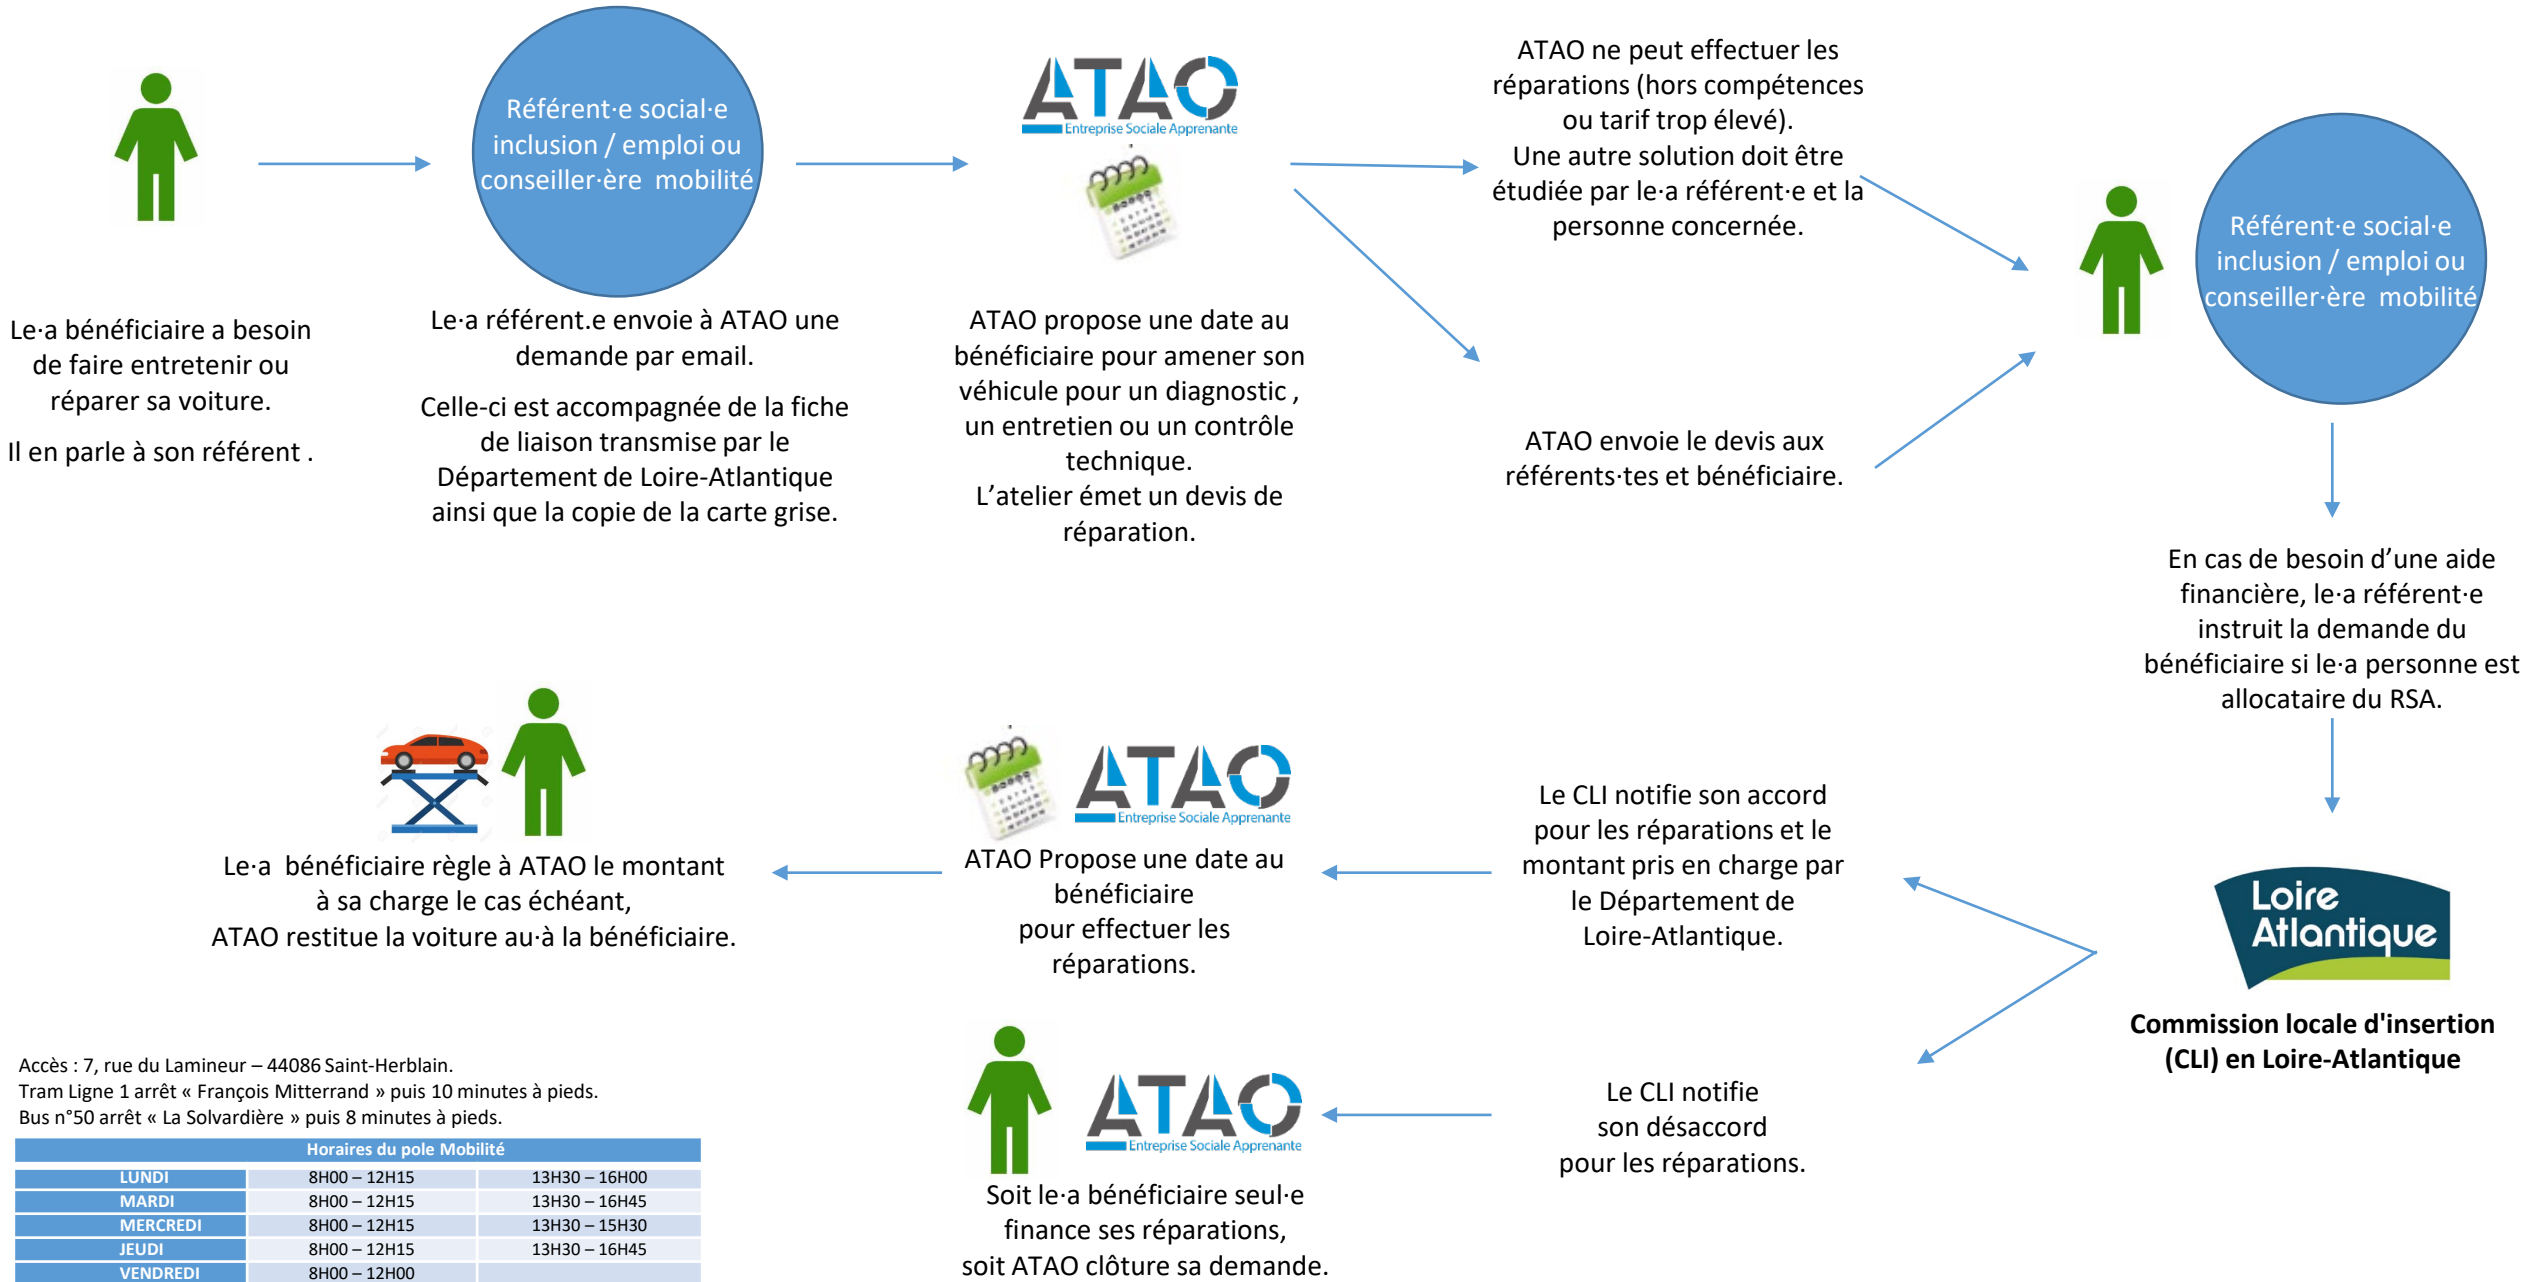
Référent·e social·e inclusion / emploi ou conseiller·ère mobilité

ATAO
Entreprise Sociale Apprenante

ATAO ne peut effectuer les réparations (hors compétences ou tarif trop élevé).
Une autre solution doit être étudiée par le·a référent·e et la personne concernée.

Référent·e social·e inclusion / emploi ou conseiller·ère mobilité

Le·a bénéficiaire a besoin de faire entretenir ou réparer sa voiture.

Il en parle à son référent .

Le·a référent.e envoie à ATAO une demande par email.

Celle-ci est accompagnée de la fiche de liaison transmise par le Département de Loire-Atlantique ainsi que la copie de la carte grise.

ATAO propose une date au bénéficiaire pour amener son véhicule pour un diagnostic , un entretien ou un contrôle technique.
L’atelier émet un devis de réparation.

ATAO envoie le devis aux référents·tes et bénéficiaire.

En cas de besoin d’une aide financière, le·a référent·e instruit la demande du bénéficiaire si le·a personne est allocataire du RSA.

ATAO
Entreprise Sociale Apprenante

Le·a bénéficiaire règle à ATAO le montant à sa charge le cas échéant,
ATAO restitue la voiture au·à la bénéficiaire.

ATAO Propose une date au bénéficiaire pour effectuer les réparations.

Le CLI notifie son accord pour les réparations et le montant pris en charge par le Département de Loire-Atlantique.

Loire Atlantique

Commission locale d'insertion (CLI) en Loire-Atlantique

Accès : 7, rue du Lamineur – 44086 Saint-Herblain.
Tram Ligne 1 arrêt « François Mitterrand » puis 10 minutes à pieds.
Bus n°50 arrêt « La Solvardière » puis 8 minutes à pieds.

ATAO
Entreprise Sociale Apprenante

Le CLI notifie son désaccord pour les réparations.

Soit le·a bénéficiaire seul·e finance ses réparations, soit ATAO clôture sa demande.

| Horaires du pole Mobilité | | |
|---|---|---|
| LUNDI | 8H00 – 12H15 | 13H30 – 16H00 |
| MARDI | 8H00 – 12H15 | 13H30 – 16H45 |
| MERCREDI | 8H00 – 12H15 | 13H30 – 15H30 |
| JEUDI | 8H00 – 12H15 | 13H30 – 16H45 |
| VENDREDI | 8H00 – 12H00 | |